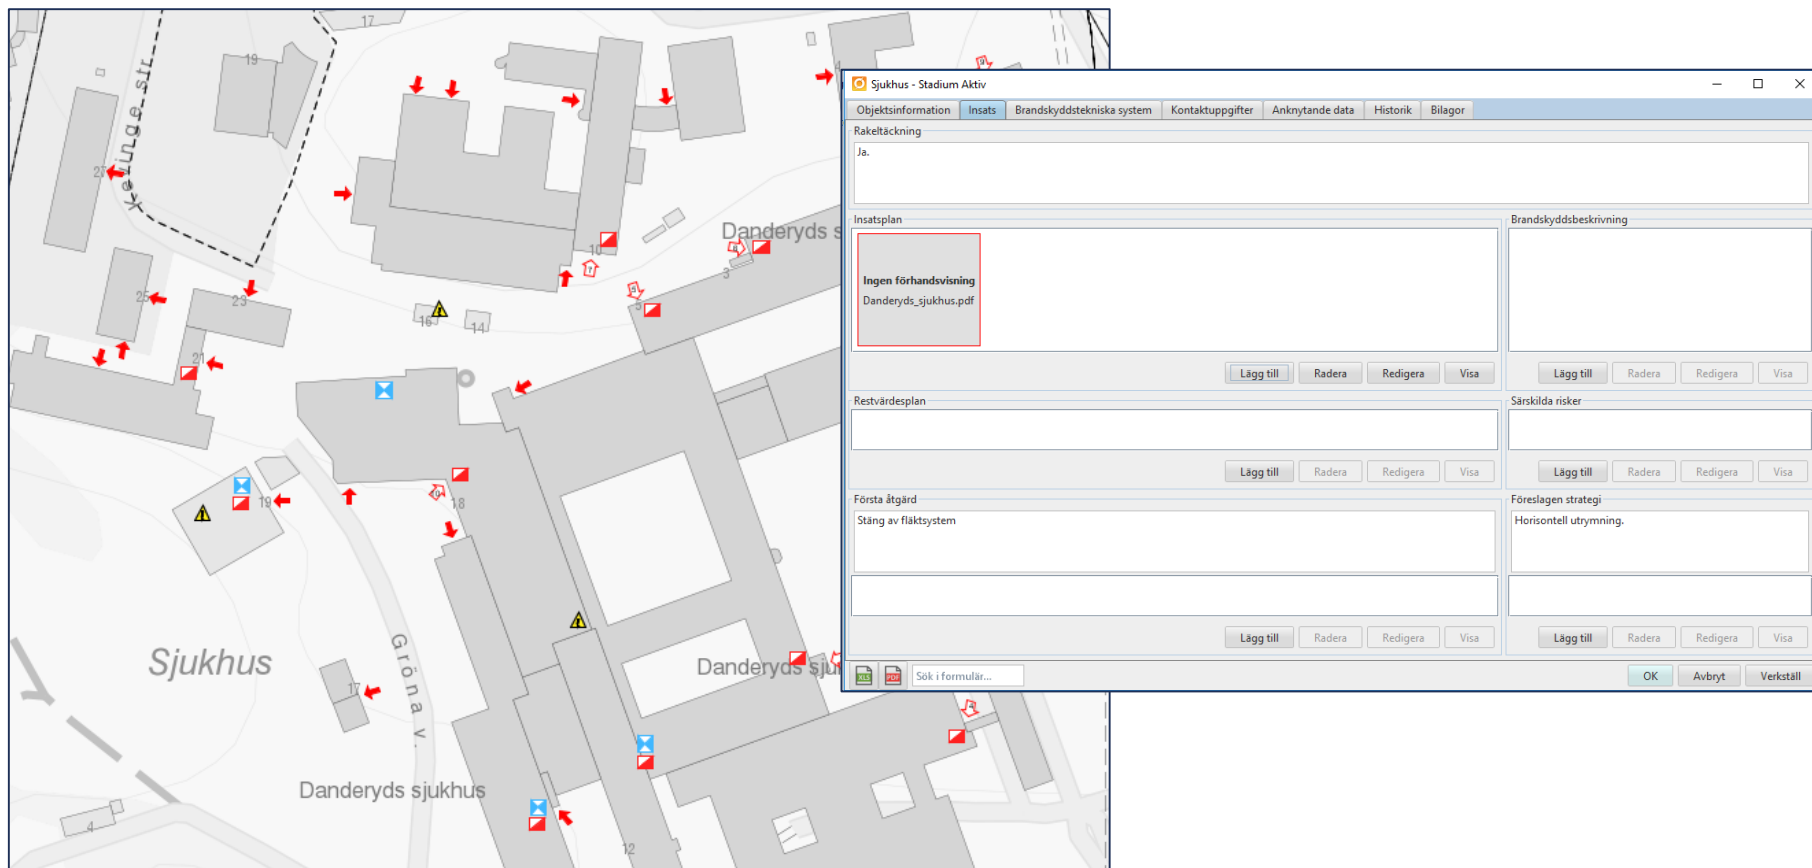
17
19
Ketunge str.
27
25
23
21
16
14
10
3
5
18
19
17
12
4
Danderyds s
Sjukhus
Gröna v.
Danderyds sjukhus
Danderyds sju

Sjukhus - Stadium Aktiv

Objektsinformation | Insats | Brandskyddstekniska system | Kontaktuppgifter | Anknytande data | Historik | Bilagor

Rakeltäckning
Ja.

Insatsplan
Ingen förhandsvisning
Danderyds_sjukhus.pdf
Lägg till | Radera | Redigera | Visa

Brandskyddsbeskrivning
Lägg till | Radera | Redigera | Visa

Restvärdesplan
Lägg till | Radera | Redigera | Visa

Särskilda risker
Lägg till | Radera | Redigera | Visa

Första åtgärd
Stäng av fläktsystem
Lägg till | Radera | Redigera | Visa

Föreslagen strategi
Horisontell utrymning.
Lägg till | Radera | Redigera | Visa

XLS PDF Sök i formulär...
OK | Avbryt | Verkställ